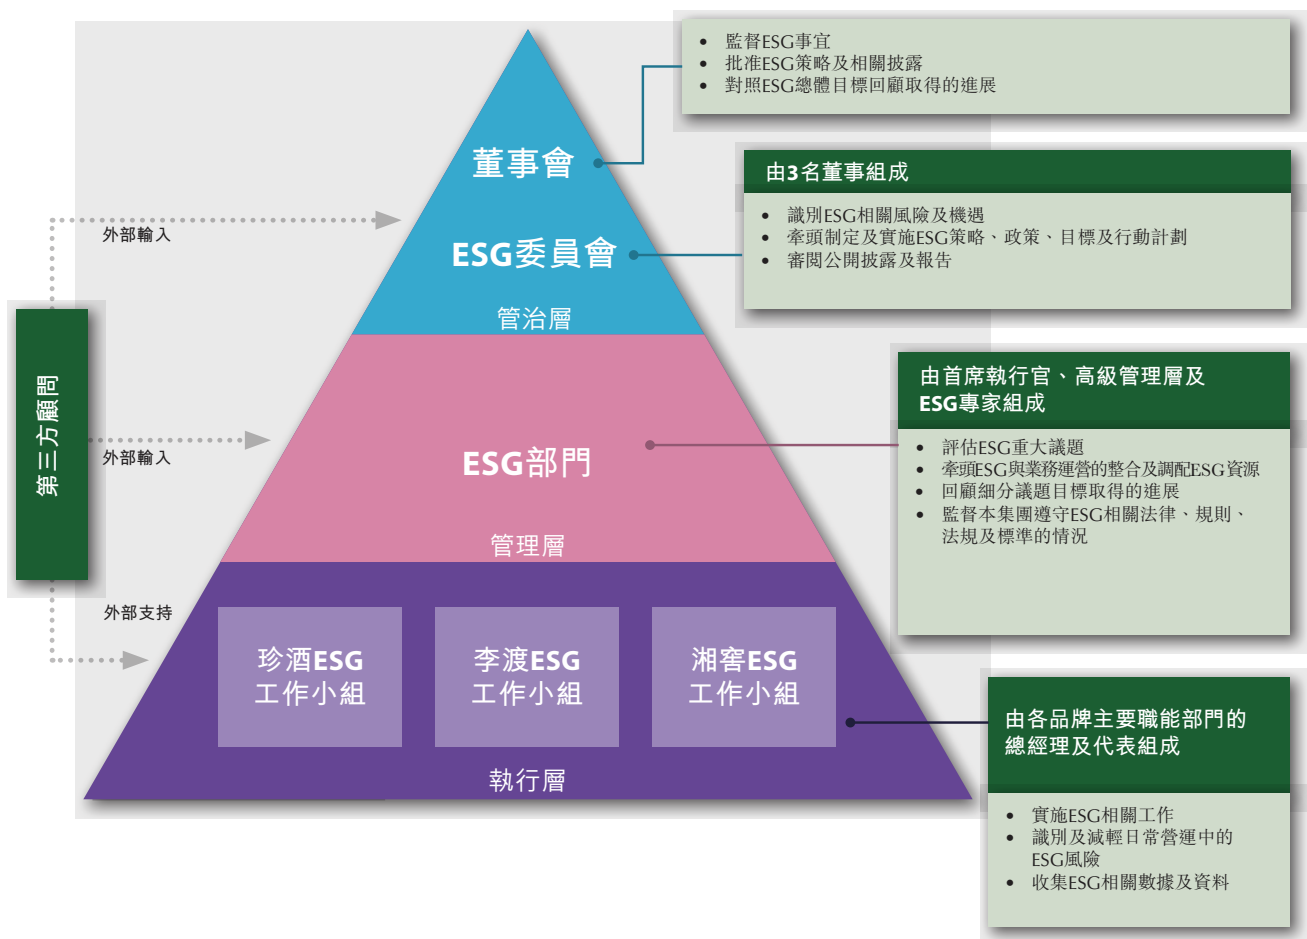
• 監督ESG事宜
• 批准ESG策略及相關披露
• 對照ESG總體目標回顧取得的進展

董事會

由3名董事組成

• 識別ESG相關風險及機遇
• 牽頭制定及實施ESG策略、政策、目標及行動計劃
• 審閱公開披露及報告

外部輸入

ESG委員會

管治層

第三方顧問

由首席執行官、高級管理層及ESG專家組成

外部輸入

ESG部門

• 評估ESG重大議題
• 牽頭ESG與業務運營的整合及調配ESG資源
• 回顧細分議題目標取得的進展
• 監督本集團遵守ESG相關法律、規則、法規及標準的情況

管理層

外部支持

珍酒ESG工作小組

李渡ESG工作小組

湘窖ESG工作小組

由各品牌主要職能部門的總經理及代表組成

執行層

• 實施ESG相關工作
• 識別及減輕日常營運中的ESG風險
• 收集ESG相關數據及資料